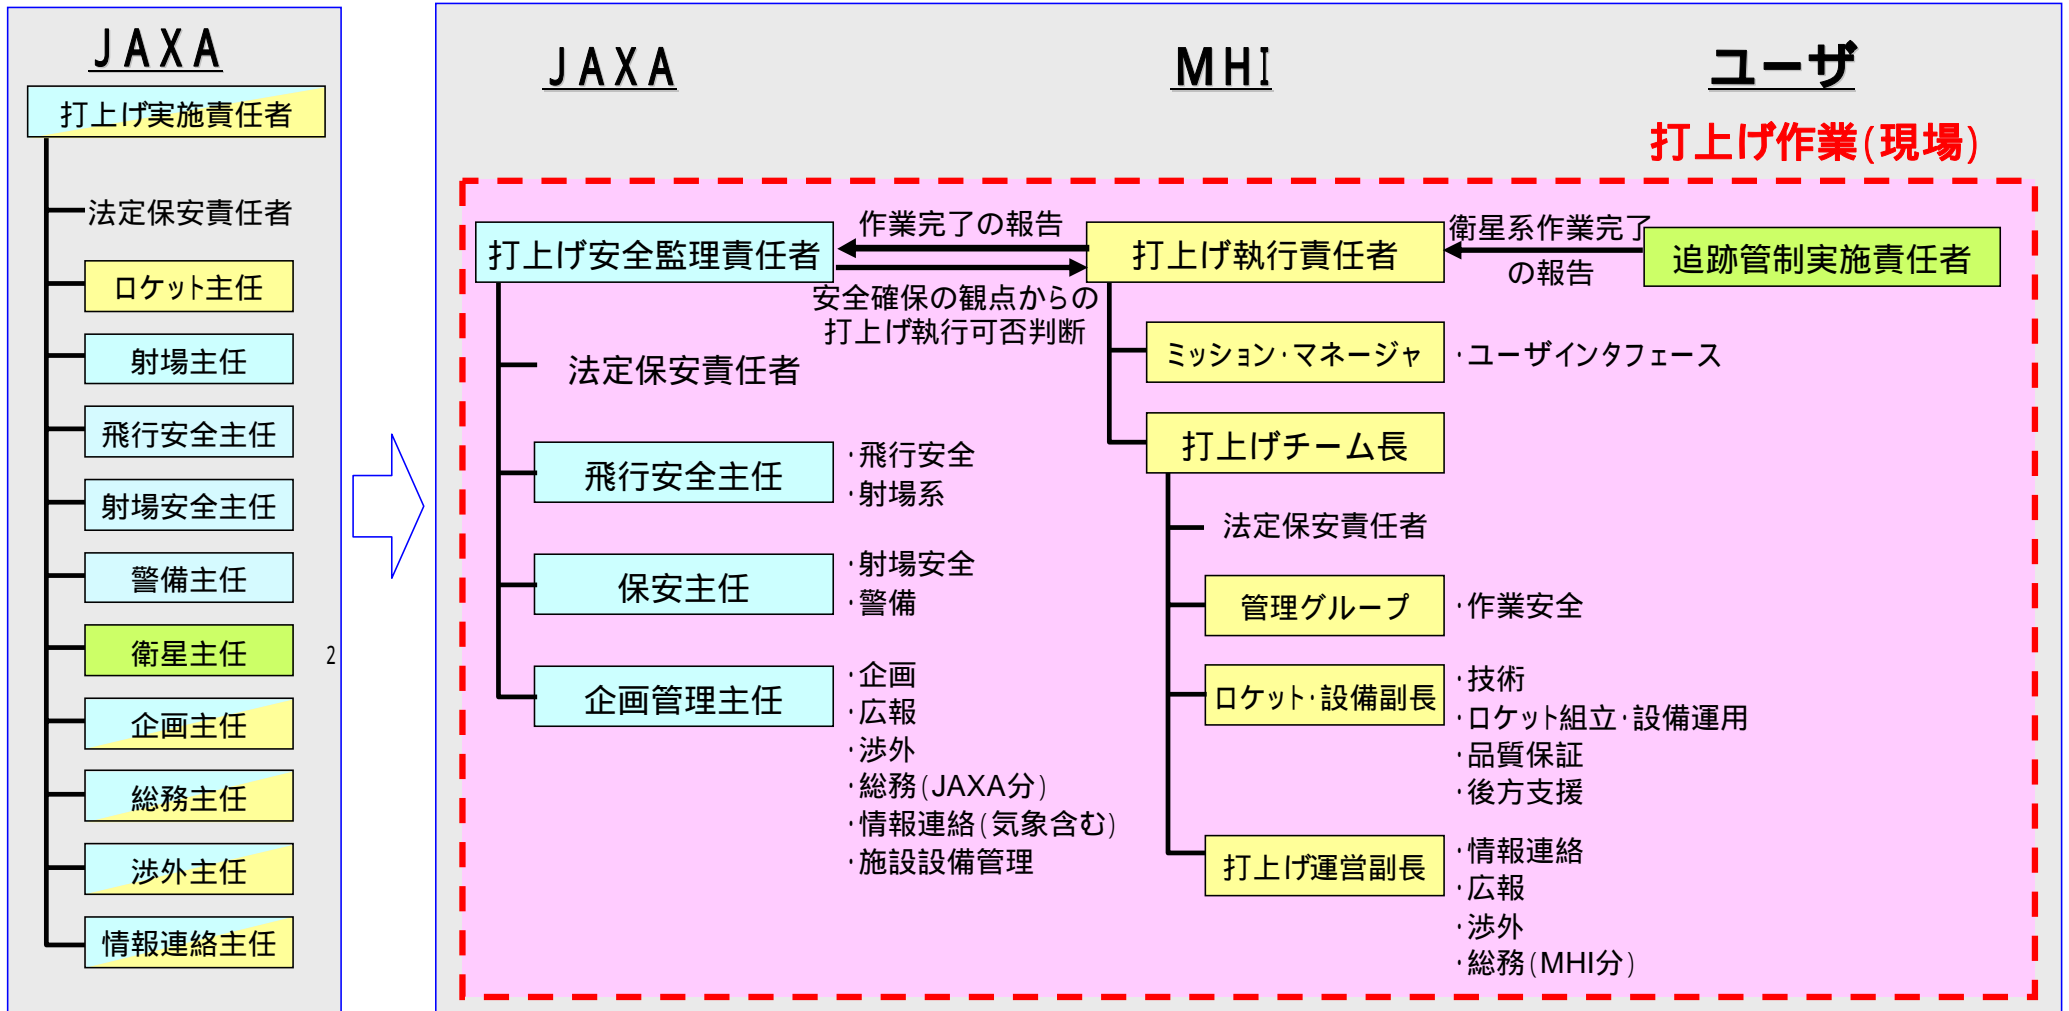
JAXA

打上げ実施責任者

法定保安責任者

ロケット主任

射場主任

飛行安全主任

射場安全主任

警備主任

衛星主任

2

企画主任

総務主任

渉外主任

情報連絡主任

JAXA

MHI

ユーザ

打上げ作業(現場)

作業完了の報告

打上げ安全監理責任者

打上げ執行責任者

衛星系作業完了の報告

追跡管制実施責任者

安全確保の観点からの打上げ執行可否判断

ミッション・マネージャ

・ユーザインタフェース

法定保安責任者

打上げチーム長

飛行安全主任

・飛行安全
・射場系

法定保安責任者

保安主任

・射場安全
・警備

管理グループ

・作業安全

企画管理主任

・企画
・広報
・渉外
・総務(JAXA分)
・情報連絡(気象含む)
・施設設備管理

ロケット・設備副長

・技術
・ロケット組立・設備運用
・品質保証
・後方支援

打上げ運営副長

・情報連絡
・広報
・渉外
・総務(MHI分)